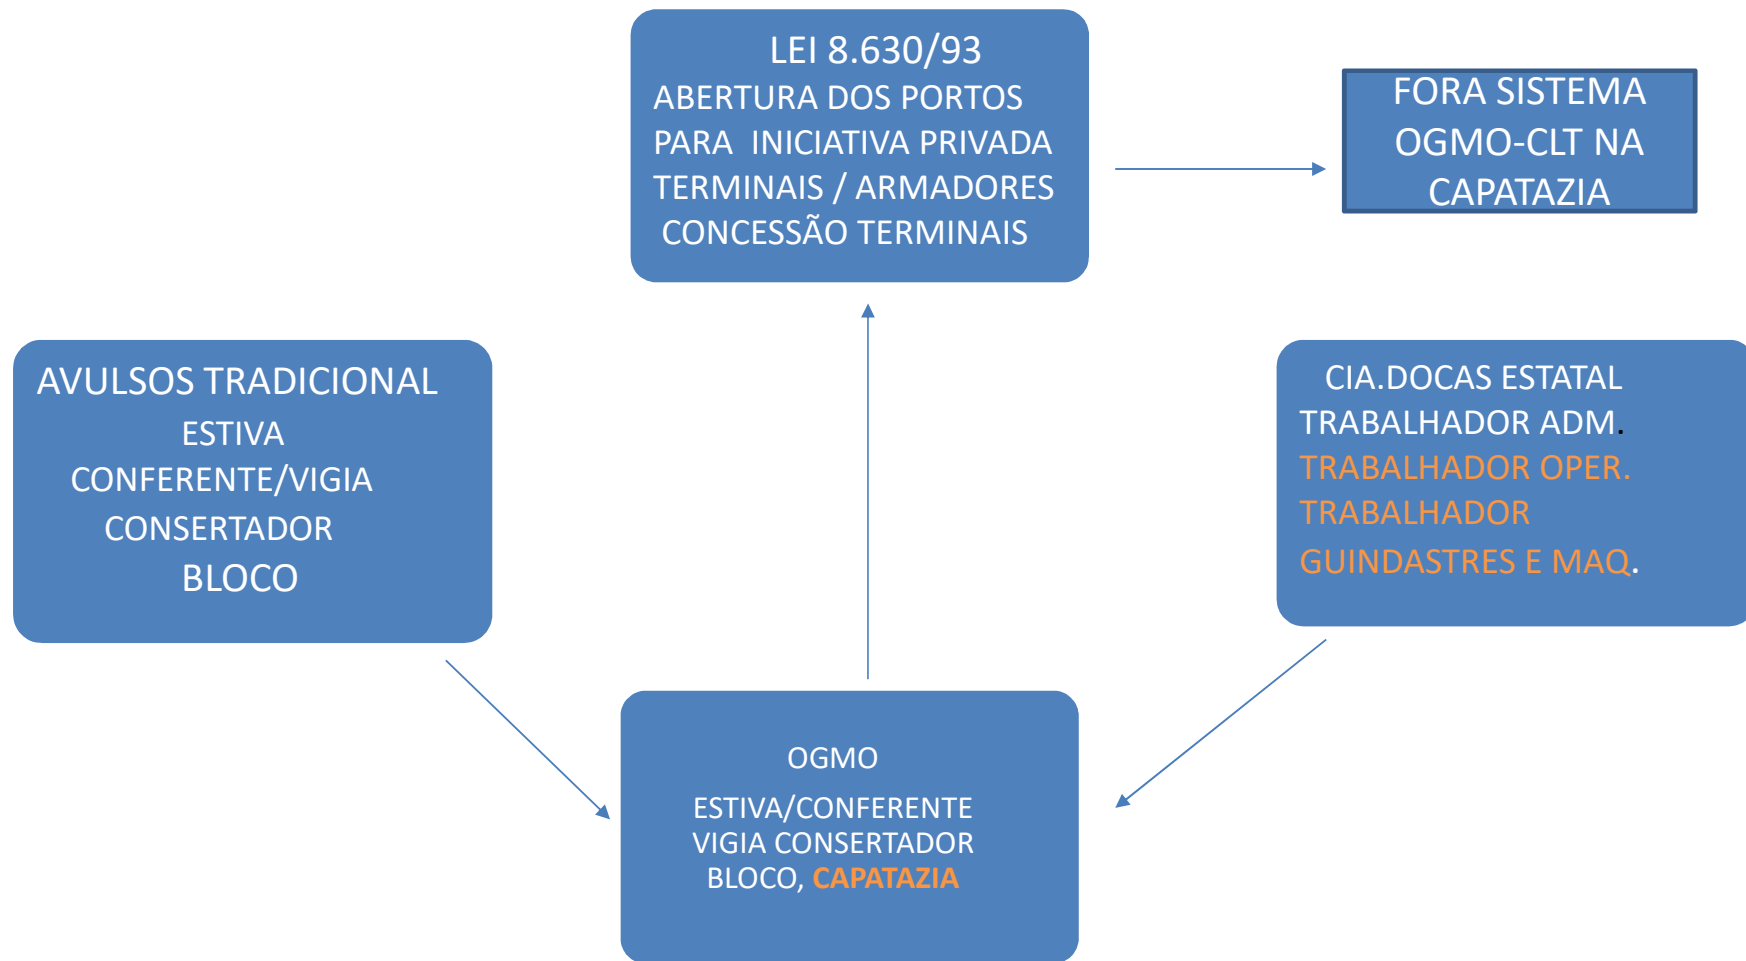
LEI 8.630/93
ABERTURA DOS PORTOS
PARA INICIATIVA PRIVADA
TERMINAIS / ARMADORES
CONCESSÃO TERMINAIS

FORA SISTEMA
OGMO-CLT NA
CAPATAZIA

AVULSOS TRADICIONAL
ESTIVA
CONFERENTE/VIGIA
CONSERTADOR
BLOCO

CIA.DOCAS ESTATAL
TRABALHADOR ADM.
TRABALHADOR OPER.
TRABALHADOR
GUINDASTRES E MAQ.

OGMO
ESTIVA/CONFERENTE
VIGIA CONSERTADOR
BLOCO, CAPATAZIA